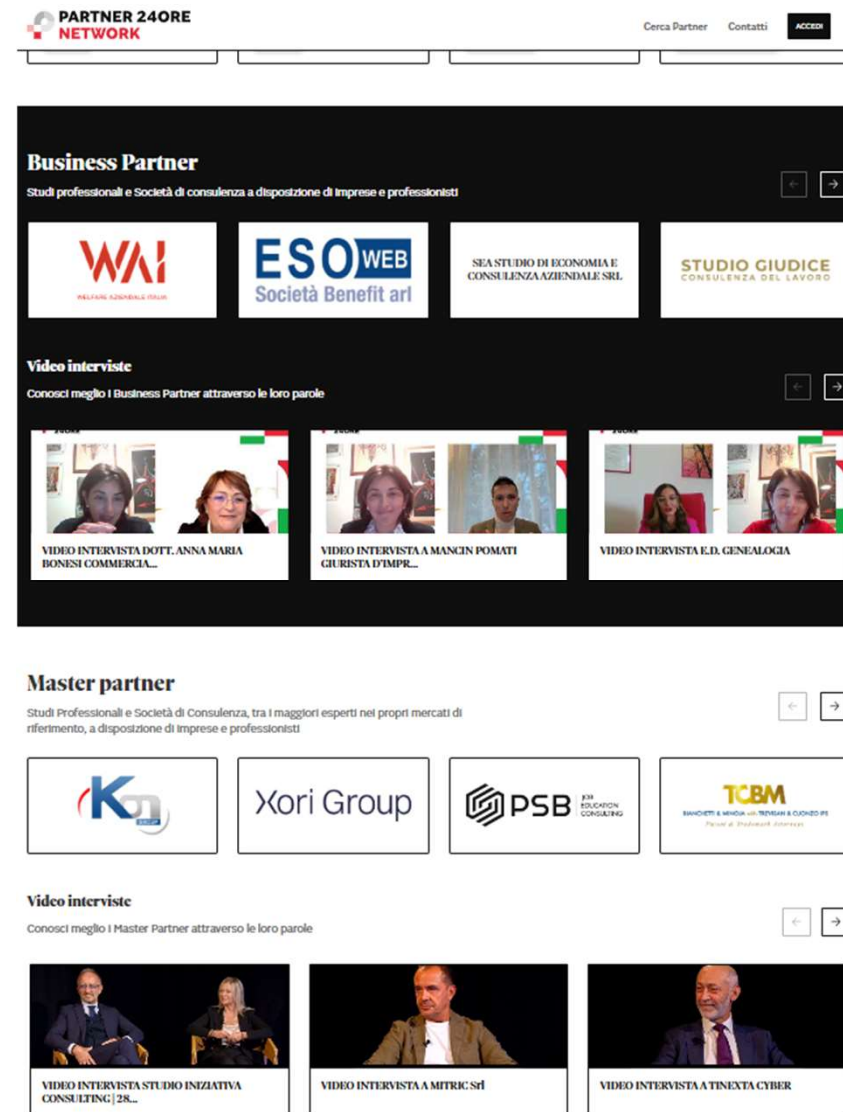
PARTNER 24ORE NETWORK

Cerca Partner Contatti ACCEDI

Business Partner

Studi professionali e Società di consulenza a disposizione di imprese e professionisti

←	→

WAI
WELFARE AZIENDALE ITALIA

ESO WEB
Società Benefit srl

SEA STUDIO DI ECONOMIA E CONSULENZA AZIENDALE SRL

STUDIO GIUDICE
CONSULENZA DEL LAVORO

Video interviste

Conosci meglio i Business Partner attraverso le loro parole

←	→

VIDEO INTERVISTA DOTT. ANNA MARIA BONESI COMMERCIA...

VIDEO INTERVISTA A MANCIN POMATI GIURISTA D'IMPR...

VIDEO INTERVISTA E.D. GENEALOGIA

Master partner

Studi Professionali e Società di Consulenza, tra i maggiori esperti nei propri mercati di riferimento, a disposizione di imprese e professionisti

←	→

Xori Group

PSB JOB EDUCATION CONSULTING

TCBM
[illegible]

Video interviste

Conosci meglio i Master Partner attraverso le loro parole

←	→

VIDEO INTERVISTA STUDIO INIZIATIVA CONSULTING | 28...

VIDEO INTERVISTA A MITRIC Srl

VIDEO INTERVISTA A TINEXTA CYBER